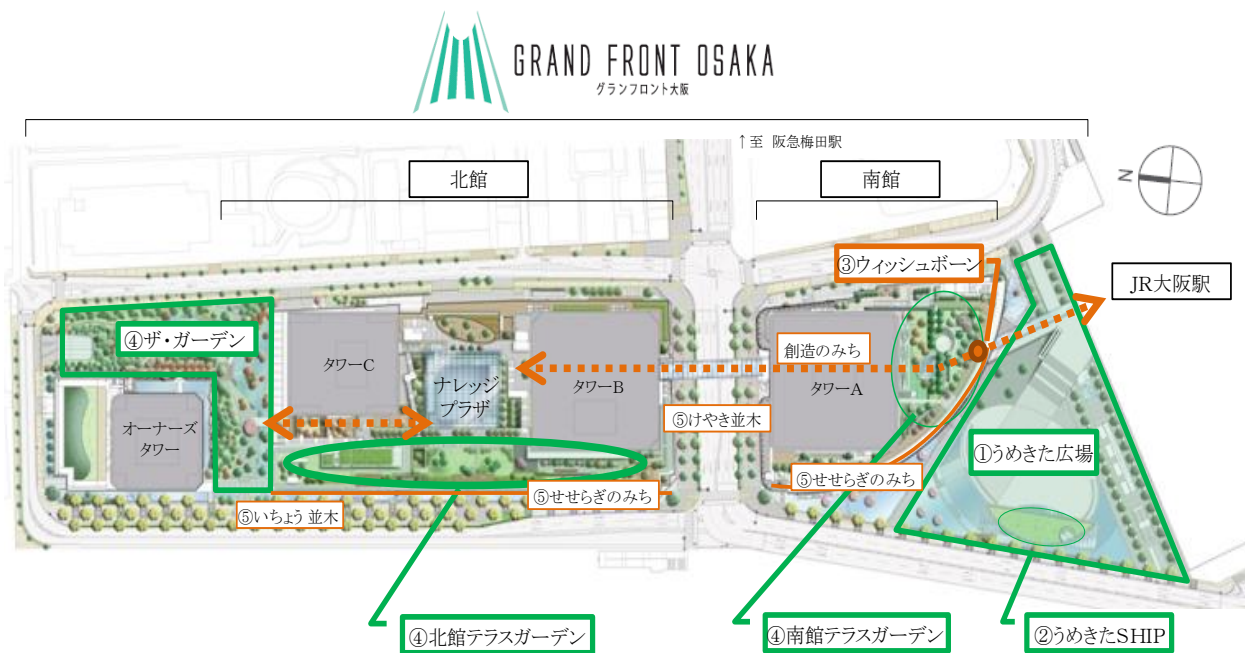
GRAND FRONT OSAKA
グランフロント大阪

↑至 阪急梅田駅

北館

南館

N

③ウィッシュボーン

JR大阪駅

④ザ・ガーデン

タワーC

ナレッジプラザ

タワーB

創造のみち

タワーA

オーナーズタワー

⑤けやき並木

①うめきた広場

⑤せせらぎのみち

⑤せせらぎのみち

⑤いちょう 並木

④北館テラスガーデン

④南館テラスガーデン

②うめきたSHIP